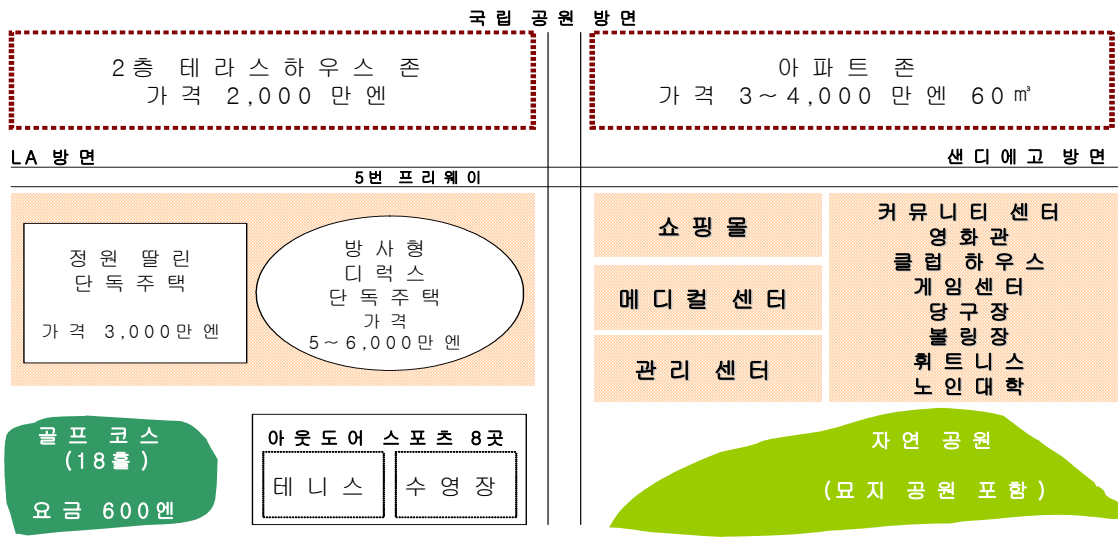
국립 공원 방면

2층 테라스하우스 존
가격 2,000 만엔

아파트 존
가격 3～4,000 만엔 60㎡

LA 방면

샌디에고 방면

5번 프리웨이

정원 딸린
단독주택

가격 3,000만엔

방사형
디럭스
단독주택
가격
5～6,000만엔

쇼핑몰

메디컬 센터

관리 센터

커뮤니티 센터
영화관
클럽 하우스
게임센터
당구장
볼링장
휘트니스
노인대학

골프 코스
(18홀)

요금 600엔

아웃도어 스포츠 8곳

테니스

수영장

자연 공원

(묘지 공원 포함)